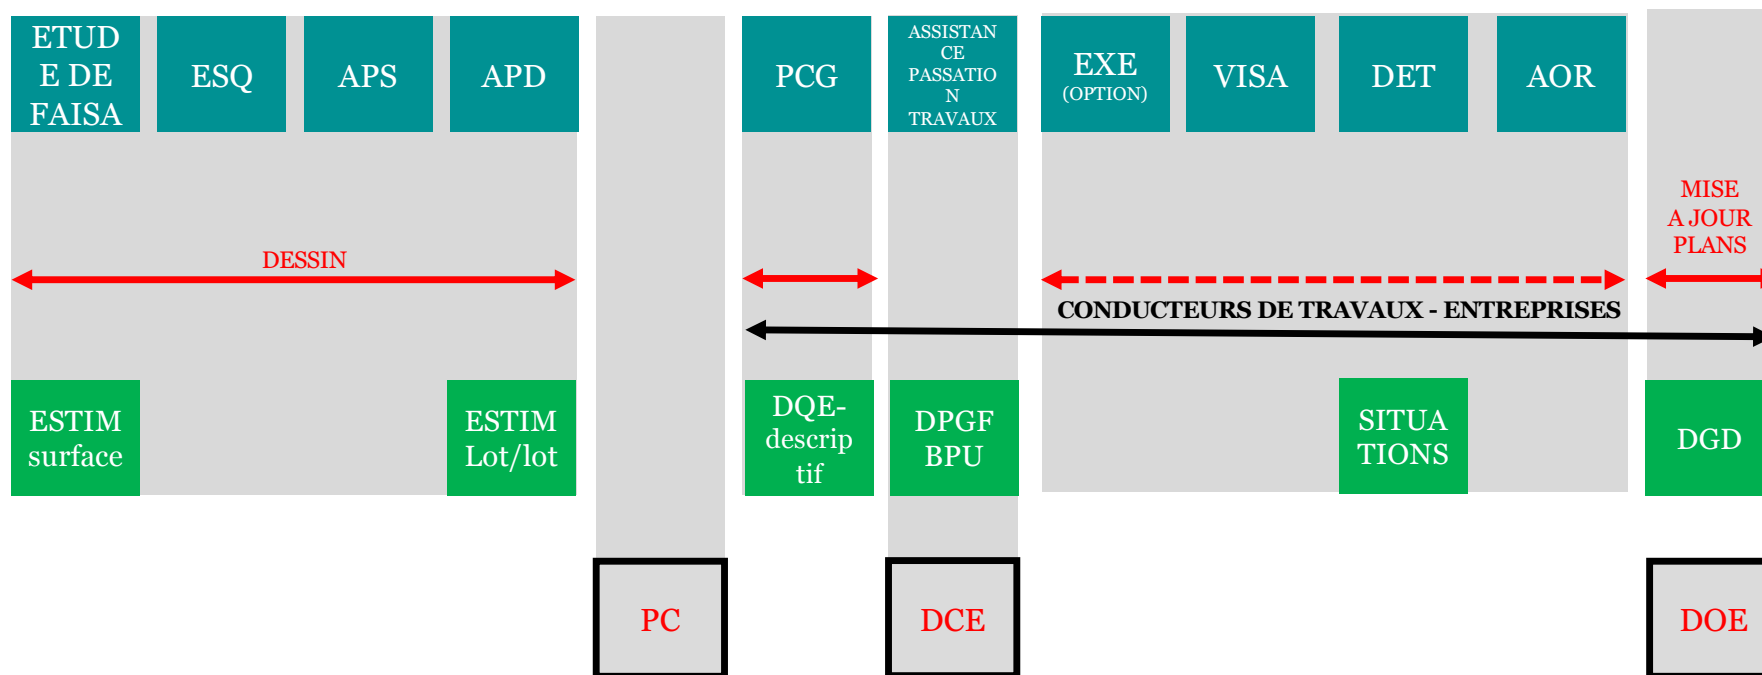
ETUDE DE FAISA

ESQ

APS

APD

PCG

ASSISTANCE PASSATION TRAVAUX

EXE (OPTION)

VISA

DET

AOR

MISE A JOUR PLANS

DESSIN

CONDUCTEURS DE TRAVAUX - ENTREPRISES

ESTIM surface

ESTIM Lot/lot

DQE-descriptif

DPGF BPU

SITUATIONS

DGD

PC

DCE

DOE